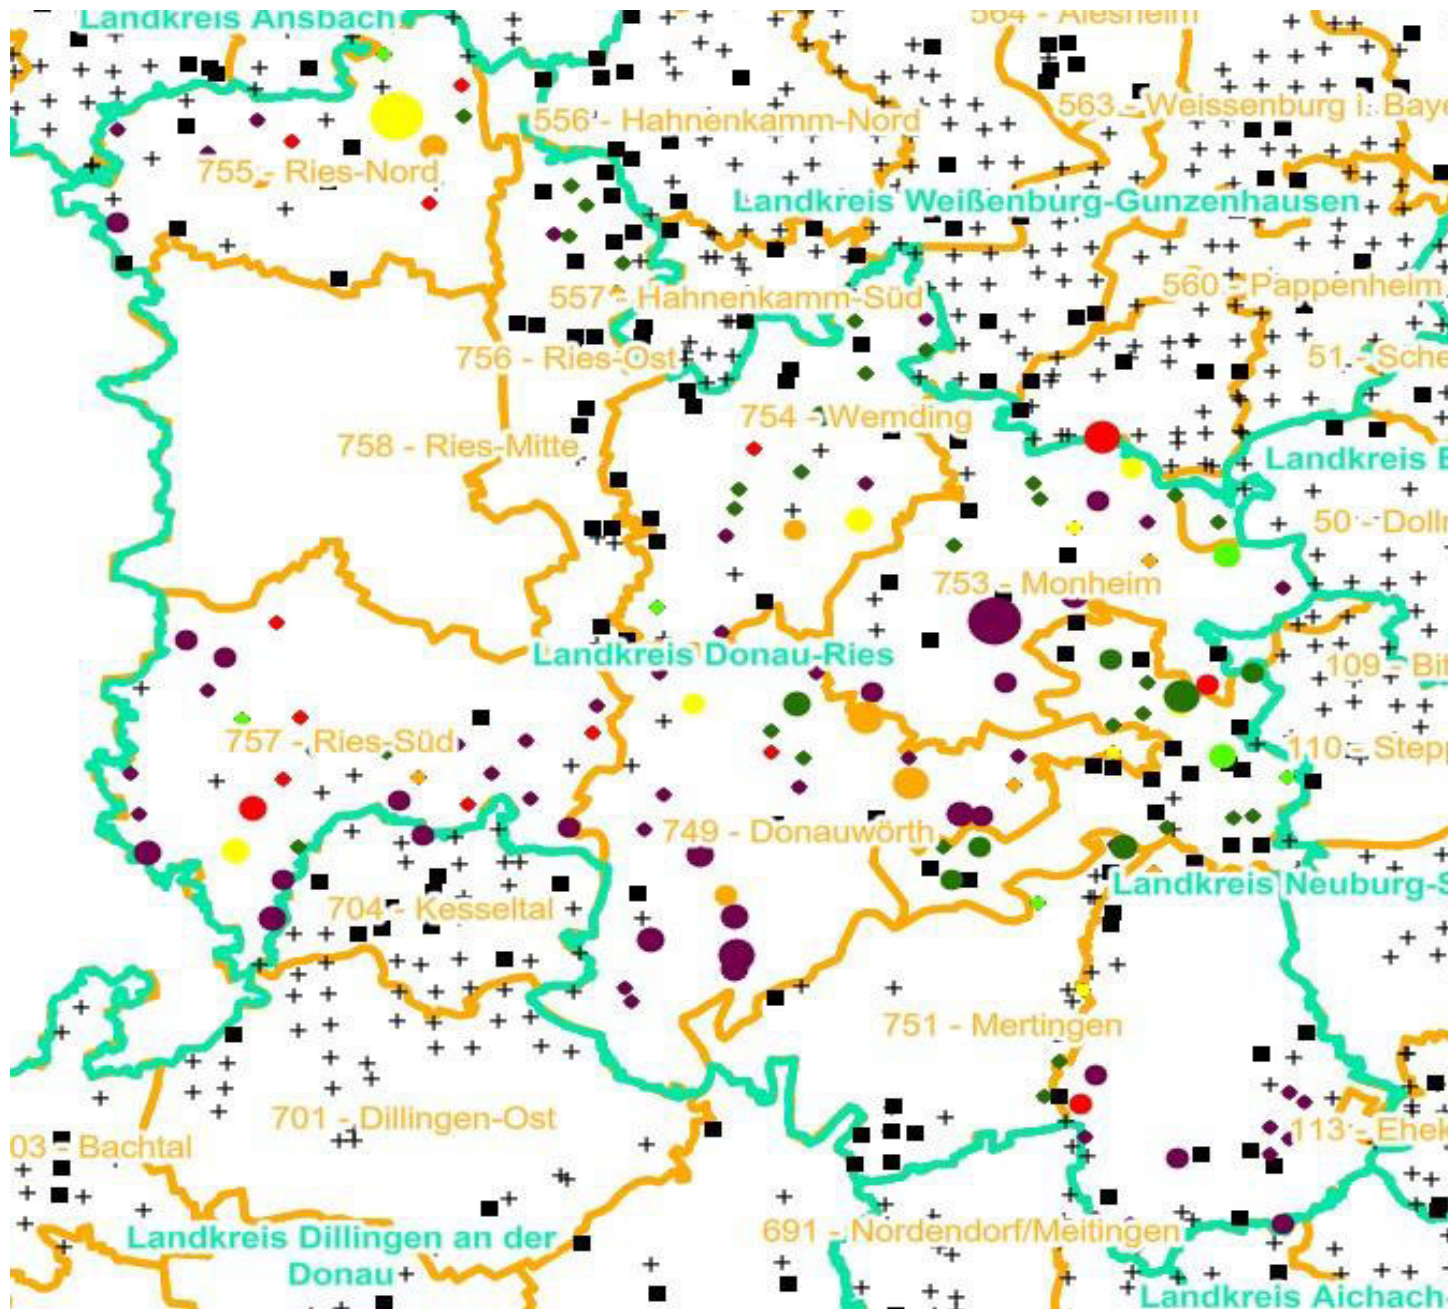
Landkreis Ansbach
564 - Alesheim
563 - Weissenburg i. Baye
556 - Hahnenkamm-Nord
755 - Ries-Nord
Landkreis Weißenburg-Gunzenhausen
557 - Hahnenkamm-Süd
560 - Pappenheim
756 - Ries-Ost
51 - Sche
754 - Wemding
758 - Ries-Mitte
Landkreis E
50 - Doll
753 - Monheim
Landkreis Donau-Ries
109 - Bi
757 - Ries-Süd
110 - Stepp
749 - Donauwörth
Landkreis Neuburg-S
704 - Kesseltal
751 - Mertingen
701 - Dillingen-Ost
113 - Ehek
03 - Bachtal
Landkreis Dillingen an der Donau
691 - Nordendorf/Meitingen
Landkreis Aichach